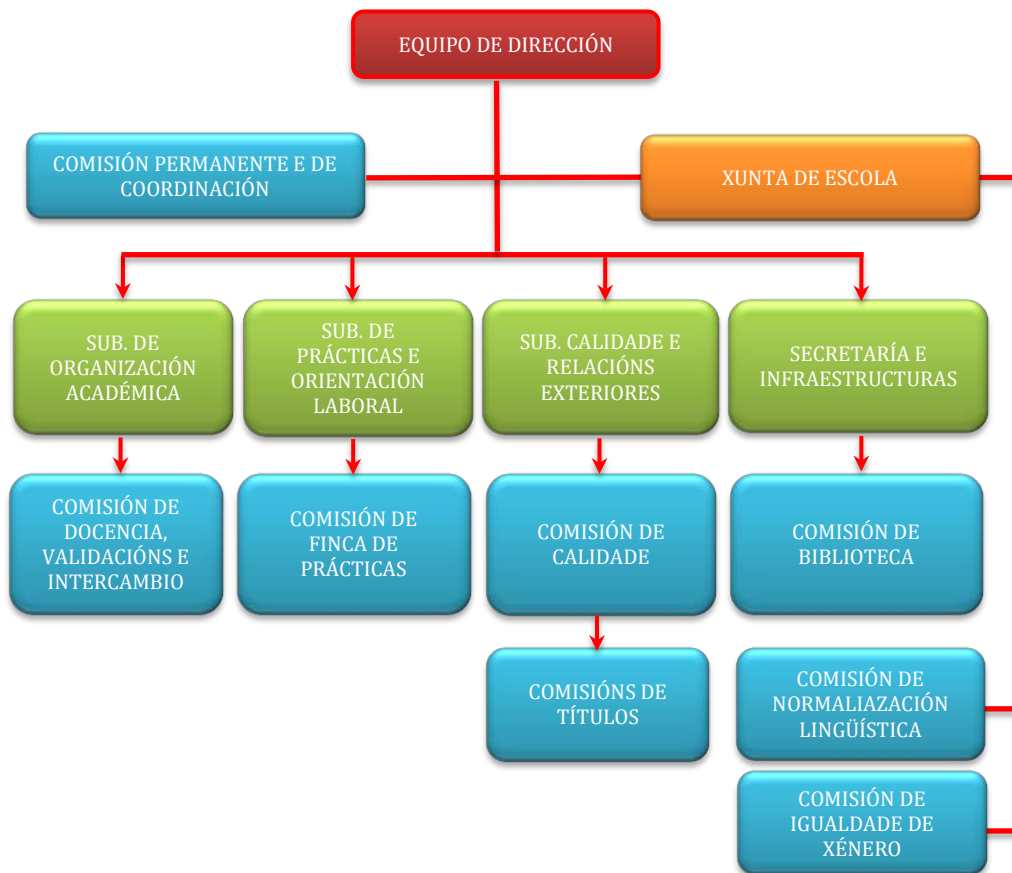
EQUIPO DE DIRECCIÓN

COMISIÓN PERMANENTE E DE COORDINACIÓN

XUNTA DE ESCOLA

SUB. DE ORGANIZACIÓN ACADÉMICA

SUB. DE PRÁCTICAS E ORIENTACIÓN LABORAL

SUB. CALIDADE E RELACIÓNS EXTERIORES

SECRETARÍA E INFRAESTRUCTURAS

COMISIÓN DE DOCENCIA, VALIDACIÓNS E INTERCAMBIO

COMISIÓN DE FINCA DE PRÁCTICAS

COMISIÓN DE CALIDADE

COMISIÓN DE BIBLIOTECA

COMISIÓNS DE TÍTULOS

COMISIÓN DE NORMALIAZACIÓN LINGÜÍSTICA

COMISIÓN DE IGUALDADE DE XÉNERO